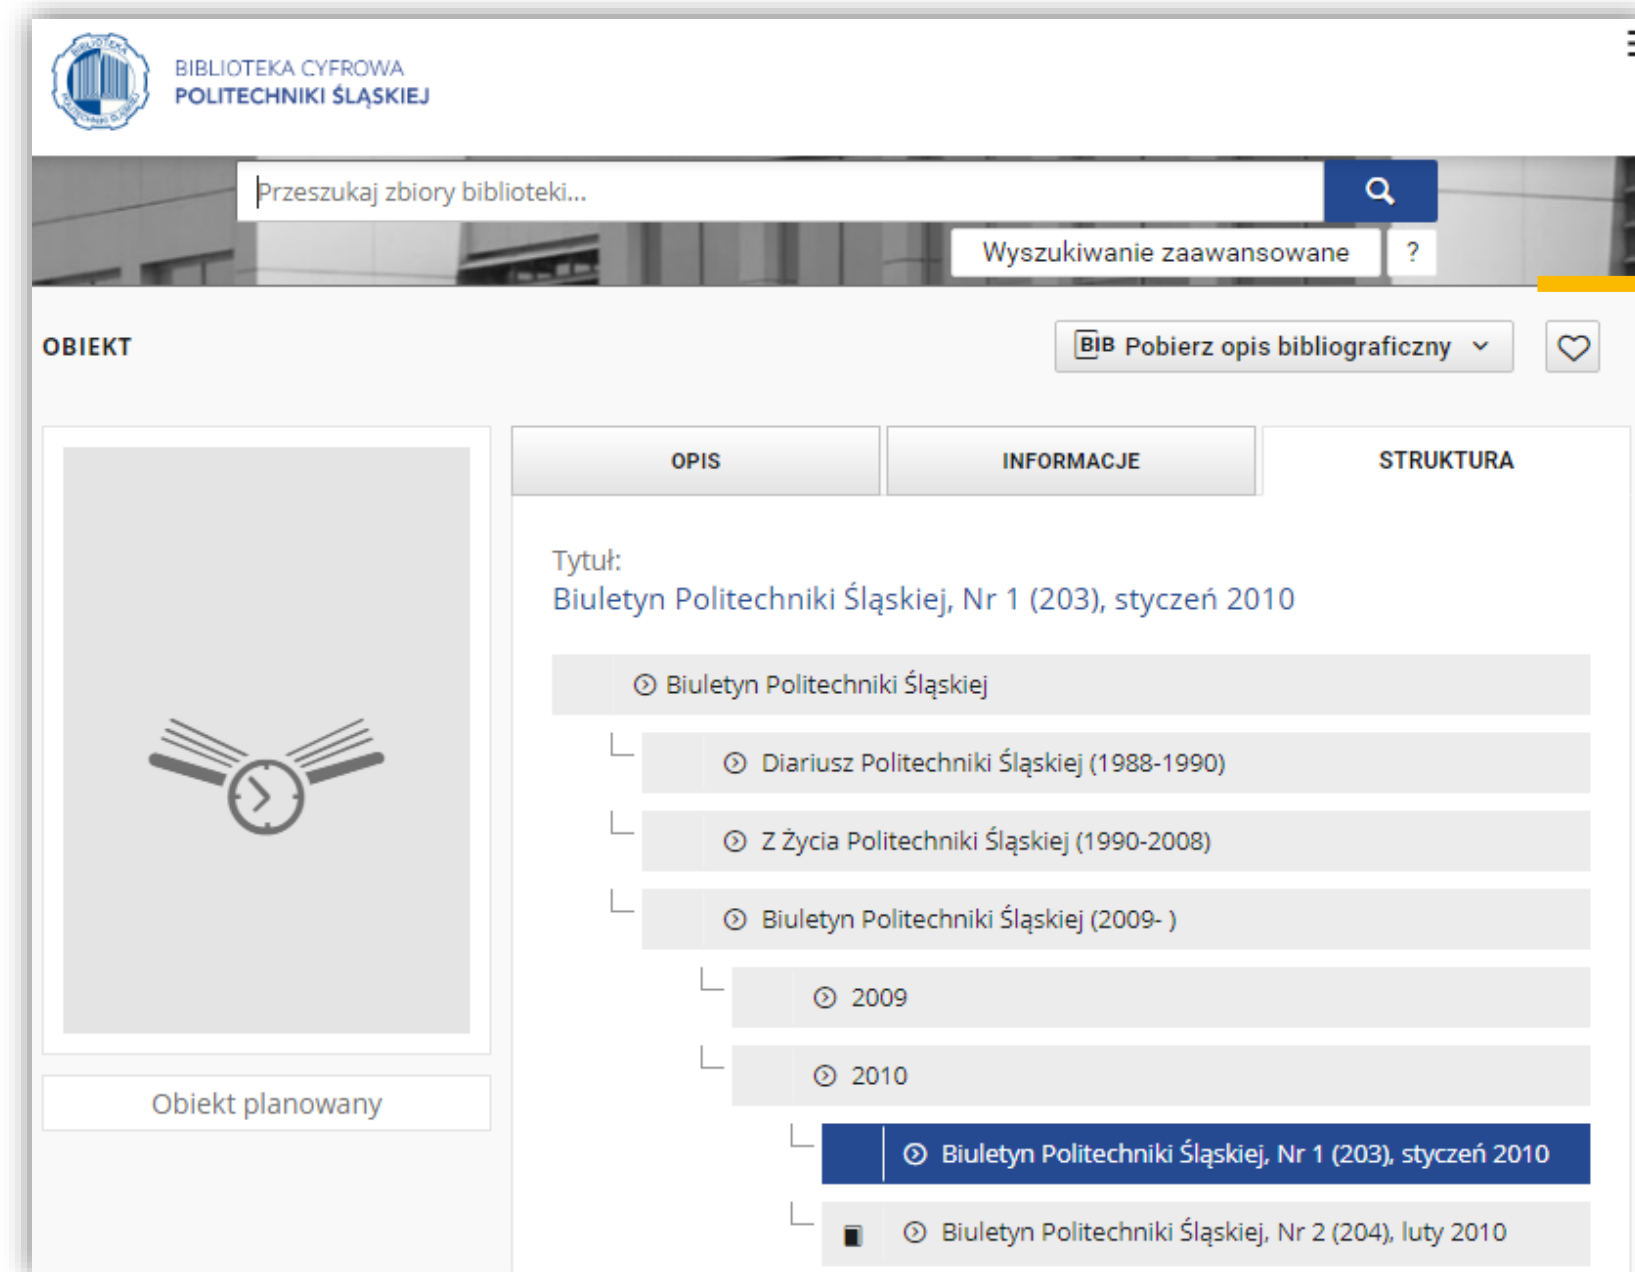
BIBLIOTEKA CYFROWA
POLITECHNIKI ŚLĄSKIEJ

Przeszukaj zbiory biblioteki...

Wyszukiwanie zaawansowane ?

OBIEKT

BIB Pobierz opis bibliograficzny

OPIS INFORMACJE STRUKTURA

Tytuł:
Biuletyn Politechniki Śląskiej, Nr 1 (203), styczeń 2010

Biuletyn Politechniki Śląskiej

Diariusz Politechniki Śląskiej (1988-1990)

Z Życia Politechniki Śląskiej (1990-2008)

Biuletyn Politechniki Śląskiej (2009- )

2009

2010

Biuletyn Politechniki Śląskiej, Nr 1 (203), styczeń 2010

Biuletyn Politechniki Śląskiej, Nr 2 (204), luty 2010

Obiekt planowany